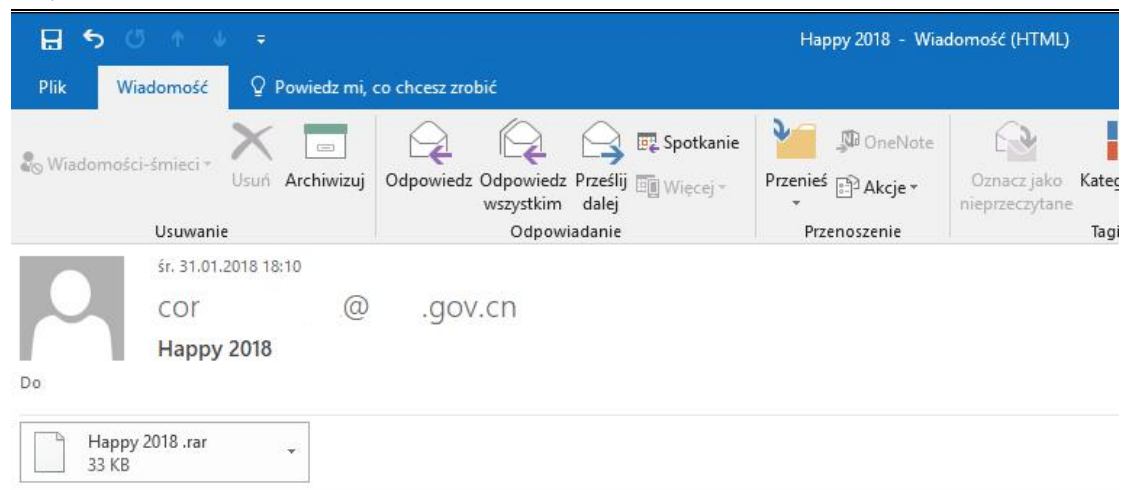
Happy 2018 - Wiadomość (HTML)

Plik Wiadomość Powiedz mi, co chcesz zrobić

Wiadomości-śmieci Usuń Archiwizuj
Usuwanie

Odpowiedz Odpowiedz wszystkim Prześlij dalej Spotkanie Więcej
Odpowiadanie

Przenieś OneNote Akcje
Przenoszenie

Oznacz jako nieprzeczytane Kateg
Tagi

śr. 31.01.2018 18:10
cor @ .gov.cn
Happy 2018

Do

Happy 2018 .rar
33 KB